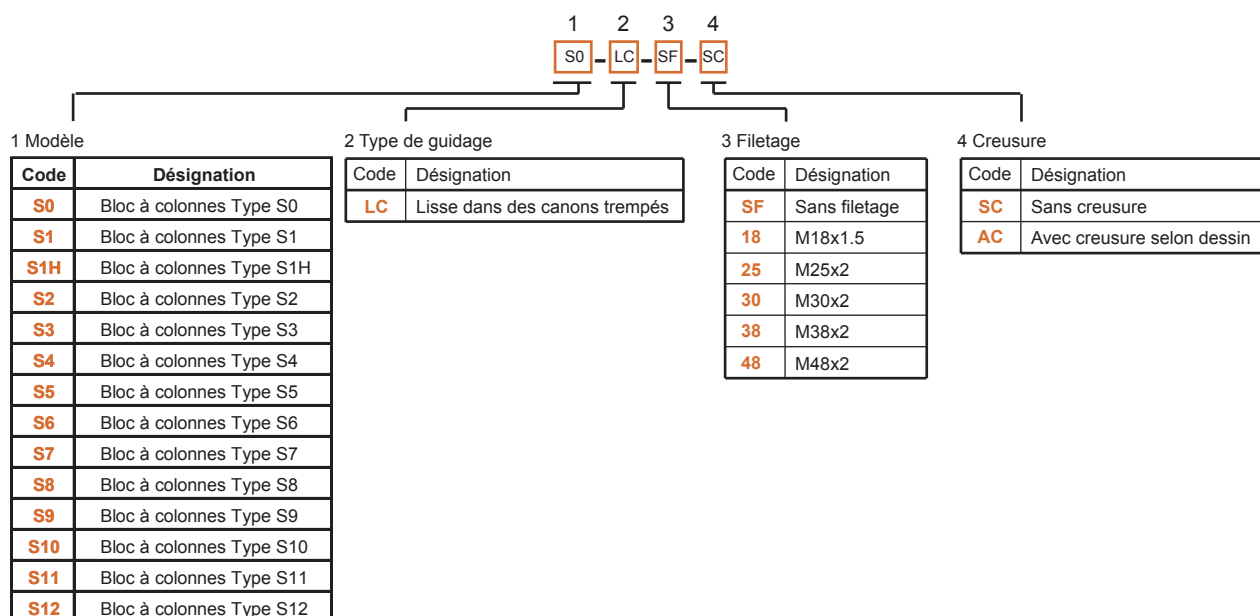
1 2 3 4
S0 - LC - SF - SC

1 Modèle

| Code | Désignation |
|---|---|
| S0 | Bloc à colonnes Type S0 |
| S1 | Bloc à colonnes Type S1 |
| S1H | Bloc à colonnes Type S1H |
| S2 | Bloc à colonnes Type S2 |
| S3 | Bloc à colonnes Type S3 |
| S4 | Bloc à colonnes Type S4 |
| S5 | Bloc à colonnes Type S5 |
| S6 | Bloc à colonnes Type S6 |
| S7 | Bloc à colonnes Type S7 |
| S8 | Bloc à colonnes Type S8 |
| S9 | Bloc à colonnes Type S9 |
| S10 | Bloc à colonnes Type S10 |
| S11 | Bloc à colonnes Type S11 |
| S12 | Bloc à colonnes Type S12 |

2 Type de guidage

| Code | Désignation |
|---|---|
| LC | Lisse dans des canons trempés |

3 Filetage

| Code | Désignation |
|---|---|
| SF | Sans filetage |
| 18 | M18x1.5 |
| 25 | M25x2 |
| 30 | M30x2 |
| 38 | M38x2 |
| 48 | M48x2 |

4 Creusure

| Code | Désignation |
|---|---|
| SC | Sans creusure |
| AC | Avec creusure selon dessin |